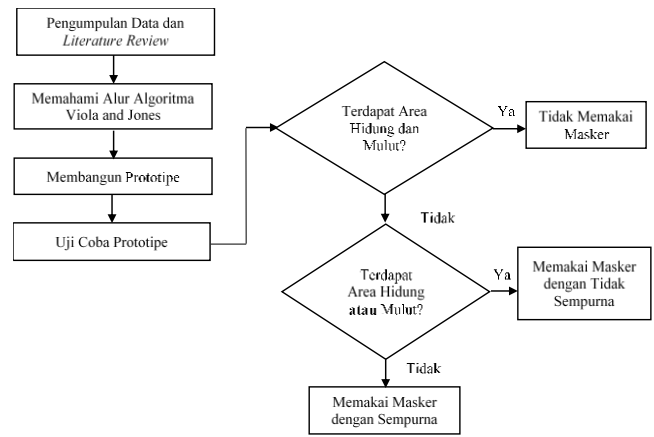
Pengumpulan Data dan
*Literature Review*

Memahami Alur Algoritma
Viola and Jones

Membangun Prototipe

Uji Coba Prototipe

Terdapat Area
Hidung dan
Mulut?

Ya

Tidak Memakai
Masker

Tidak

Terdapat
Area Hidung
atau Mulut?

Ya

Memakai Masker
dengan Tidak
Sempurna

Tidak

Memakai Masker
dengan Sempurna